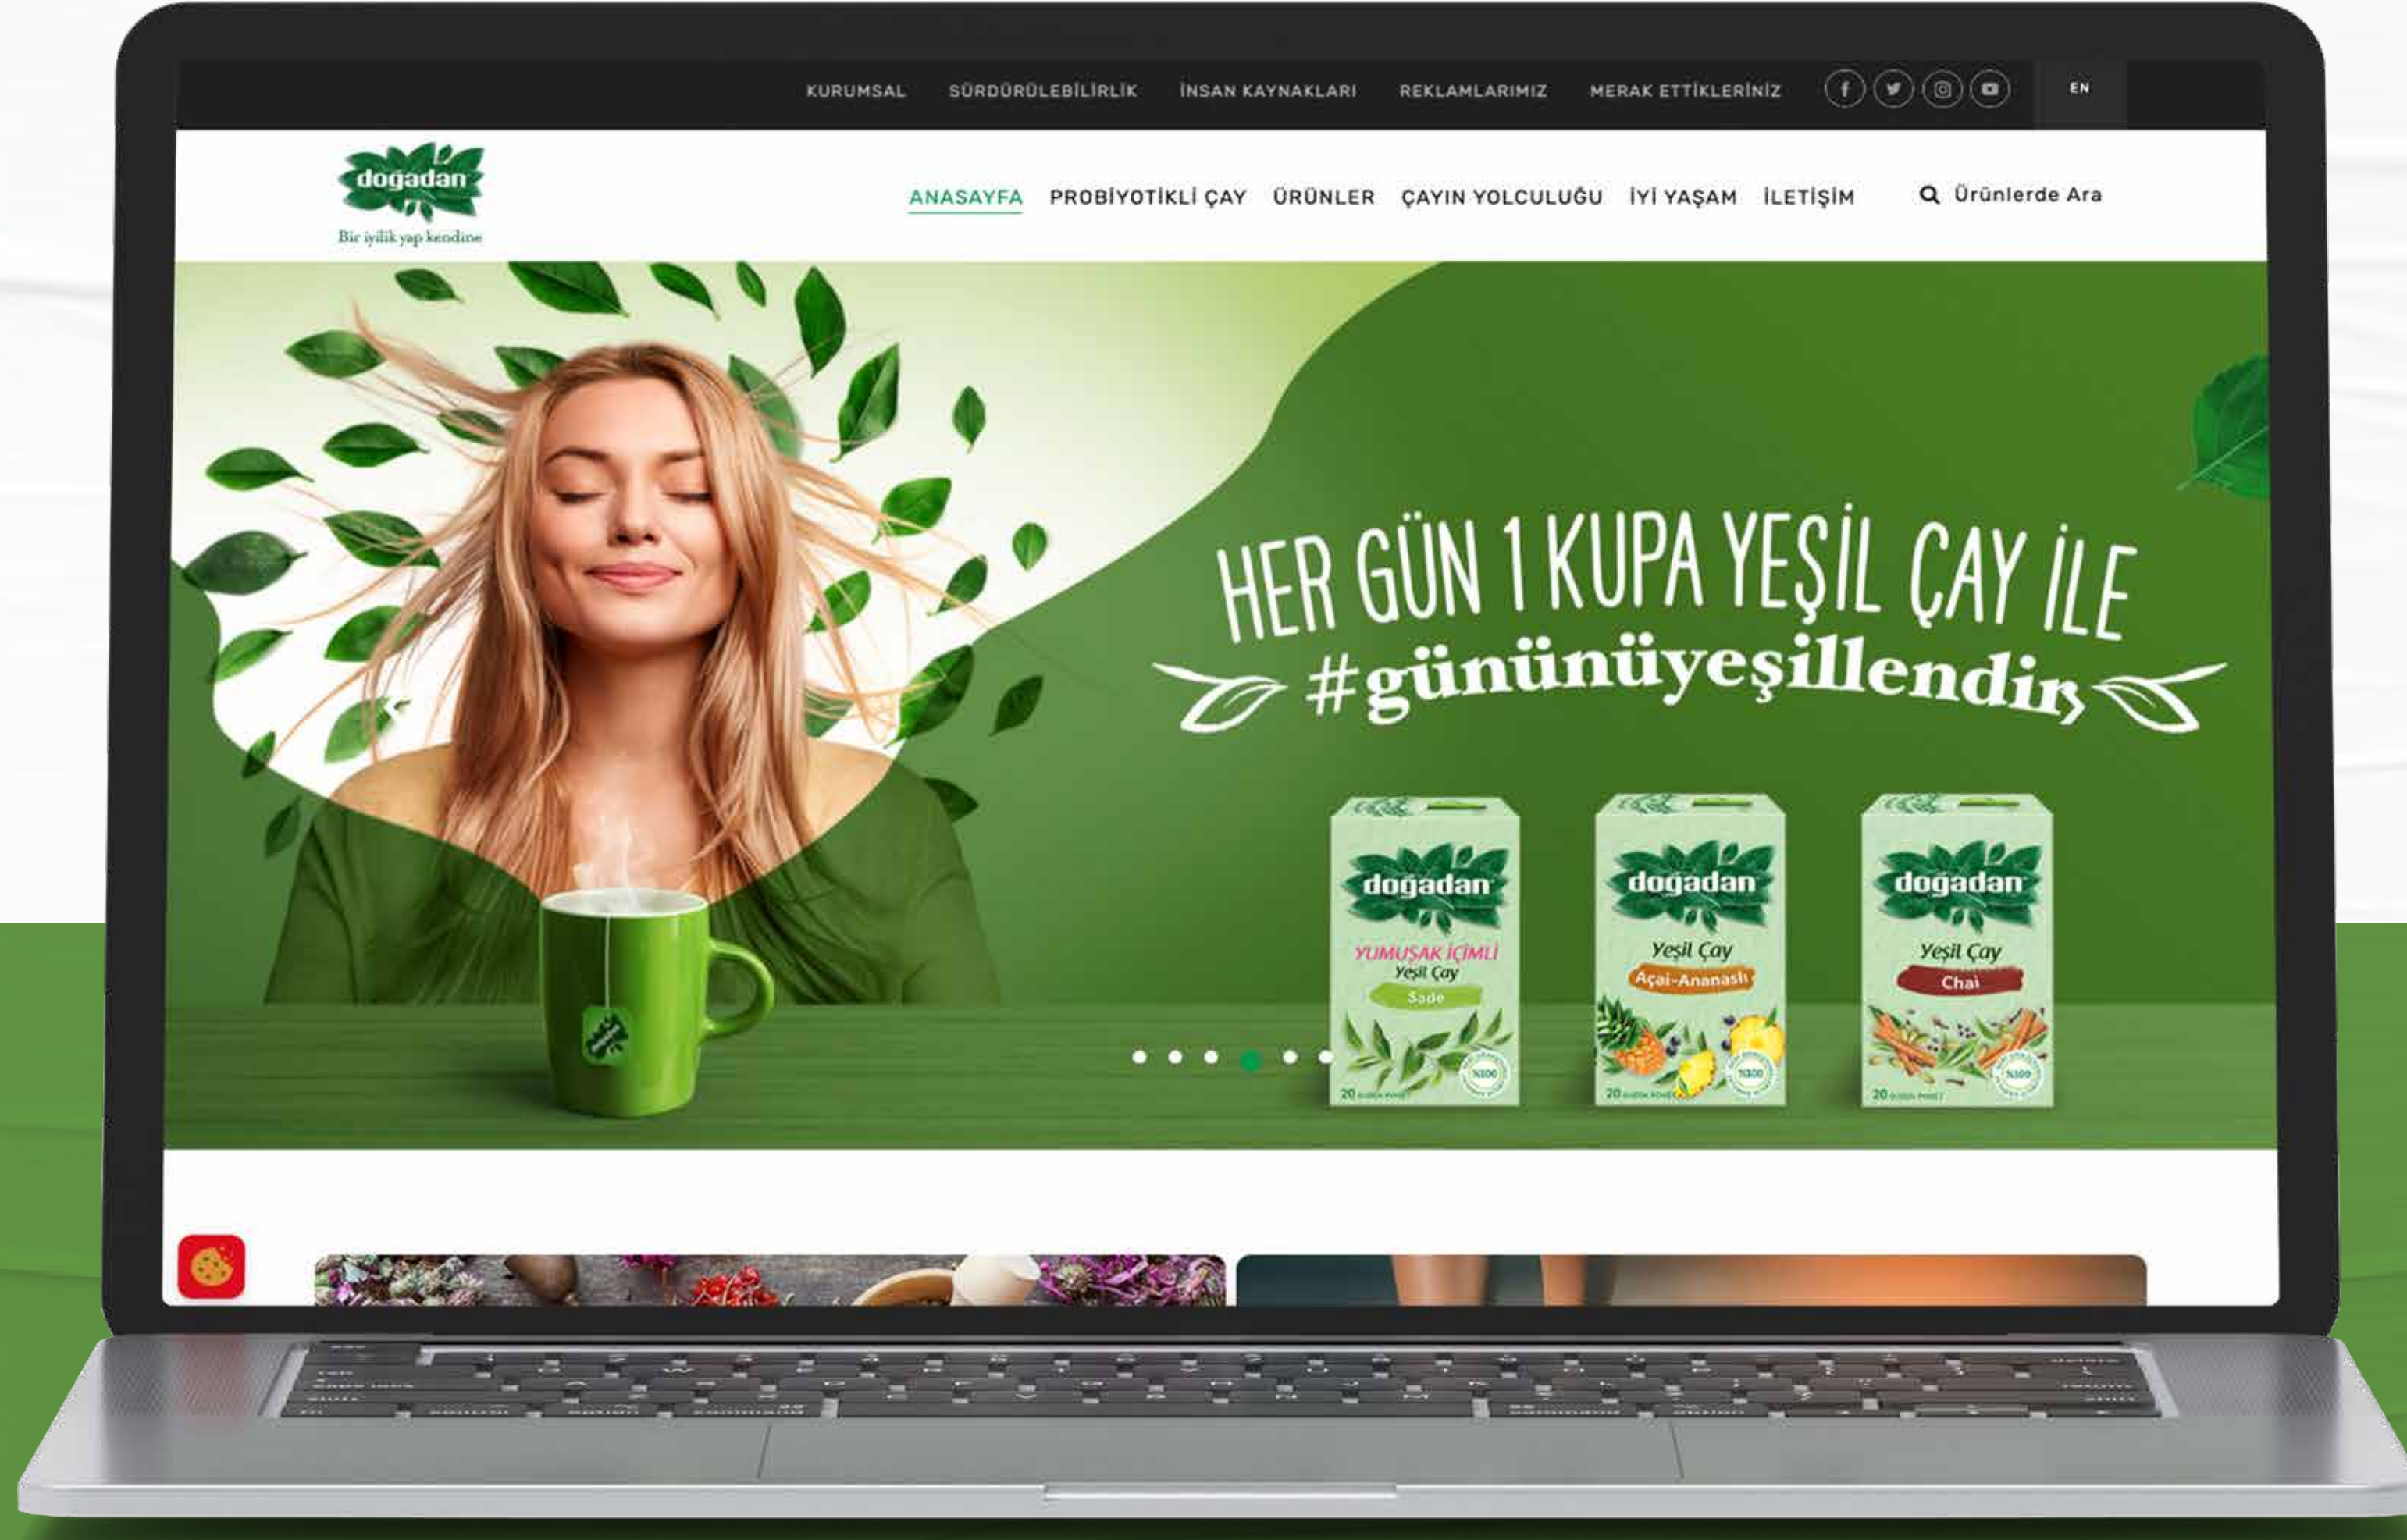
KURUMSAL SÜRDÜRÜLEBİLİRLİK İNSAN KAYNAKLARI REKLAMLARIMIZ MERAK ETTİKLERİNİZ EN

doğadan
Bir iyilik yap kendine

ANASAYFA PROBİYOTİKLİ ÇAY ÜRÜNLER ÇAYIN YOLCULUĞU İYİ YAŞAM İLETİŞİM Ürünlerde Ara

HER GÜN 1 KUPA YEŞİL ÇAY İLE
#gününüyeşillendir

doğadan
YUMUŞAK İÇİMLİ
Yeşil Çay
Sade
20

doğadan
Yeşil Çay
Açai-Ananaslı
20

doğadan
Yeşil Çay
Chai
20